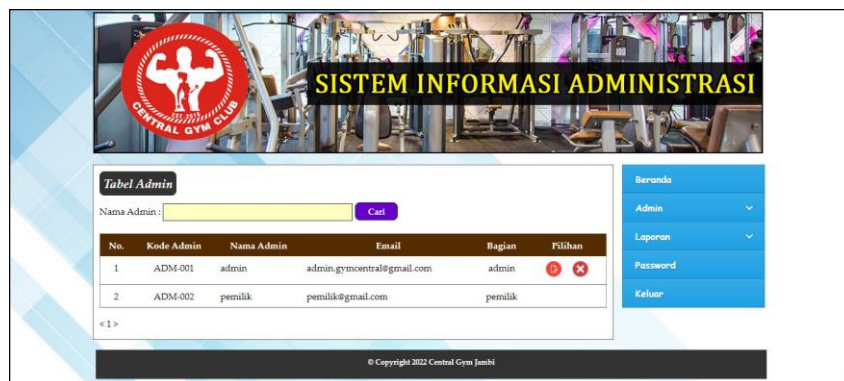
EST. 2017
CENTRAL GYM CLUB
SISTEM INFORMASI ADMINISTRASI

Tabel Admin

Nama Admin : Cari

| No. | Kode Admin | Nama Admin | Email | Bagian | Pilihan |
|---|---|---|---|---|---|
| 1 | ADM-001 | admin | admin.gymcentral@gmail.com | admin | |
| 2 | ADM-002 | pemilik | pemilik@gmail.com | pemilik | |

< 1 >

Beranda
Admin
Laporan
Password
Keluar

© Copyright 2022 Central Gym Jambi